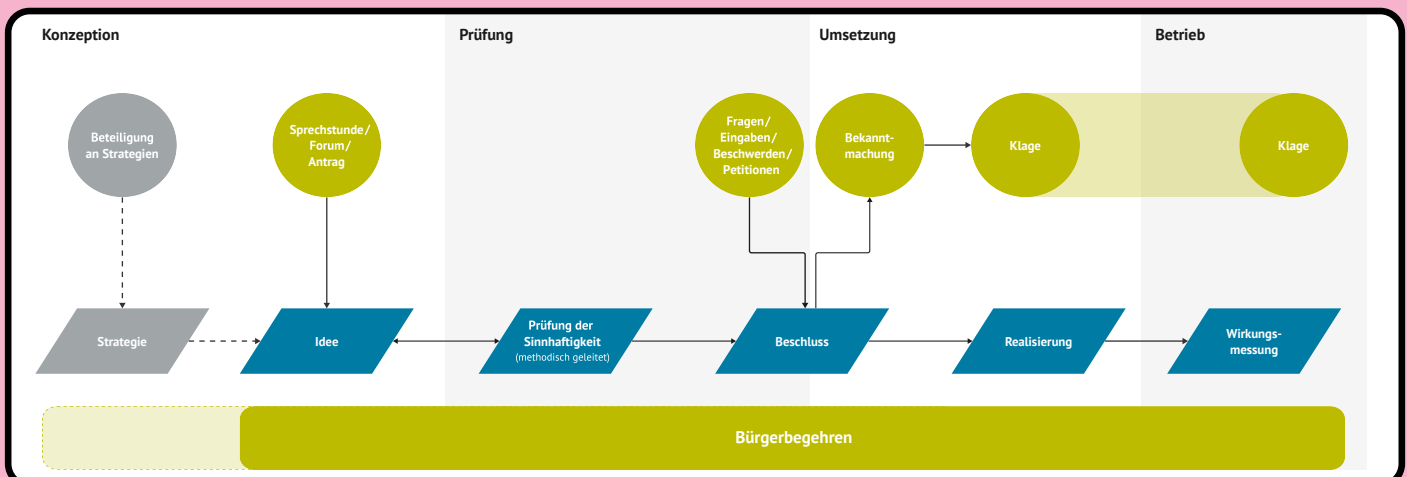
Konzeption

Prüfung

Umsetzung

Betrieb

Beteiligung an Strategien

Sprechstunde/ Forum/ Antrag

Fragen/ Eingaben/ Beschwerden/ Petitionen

Bekanntmachung

Klage

Klage

Strategie

Idee

Prüfung der Sinnhaftigkeit (methodisch geleitet)

Beschluss

Realisierung

Wirkungsmessung

Bürgerbegehren